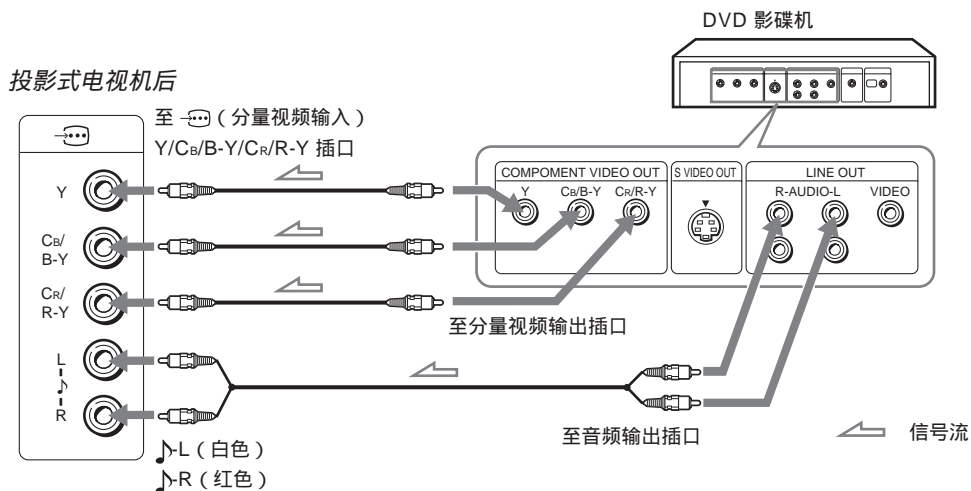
DVD 影碟机

投影式电视机后

至 ⇥ (分量视频输入)
Y/$C_B$/B-Y/$C_R$/R-Y 插口

⇥

Y

$C_B$/
B-Y

$C_R$/
R-Y

L
♪
R

♪-L(白色)
♪-R(红色)

COMPOMENT VIDEO OUT
Y
$C_B$/B-Y
$C_R$/R-Y

S VIDEO OUT

LINE OUT
R-AUDIO-L
VIDEO

至分量视频输出插口

至音频输出插口

信号流